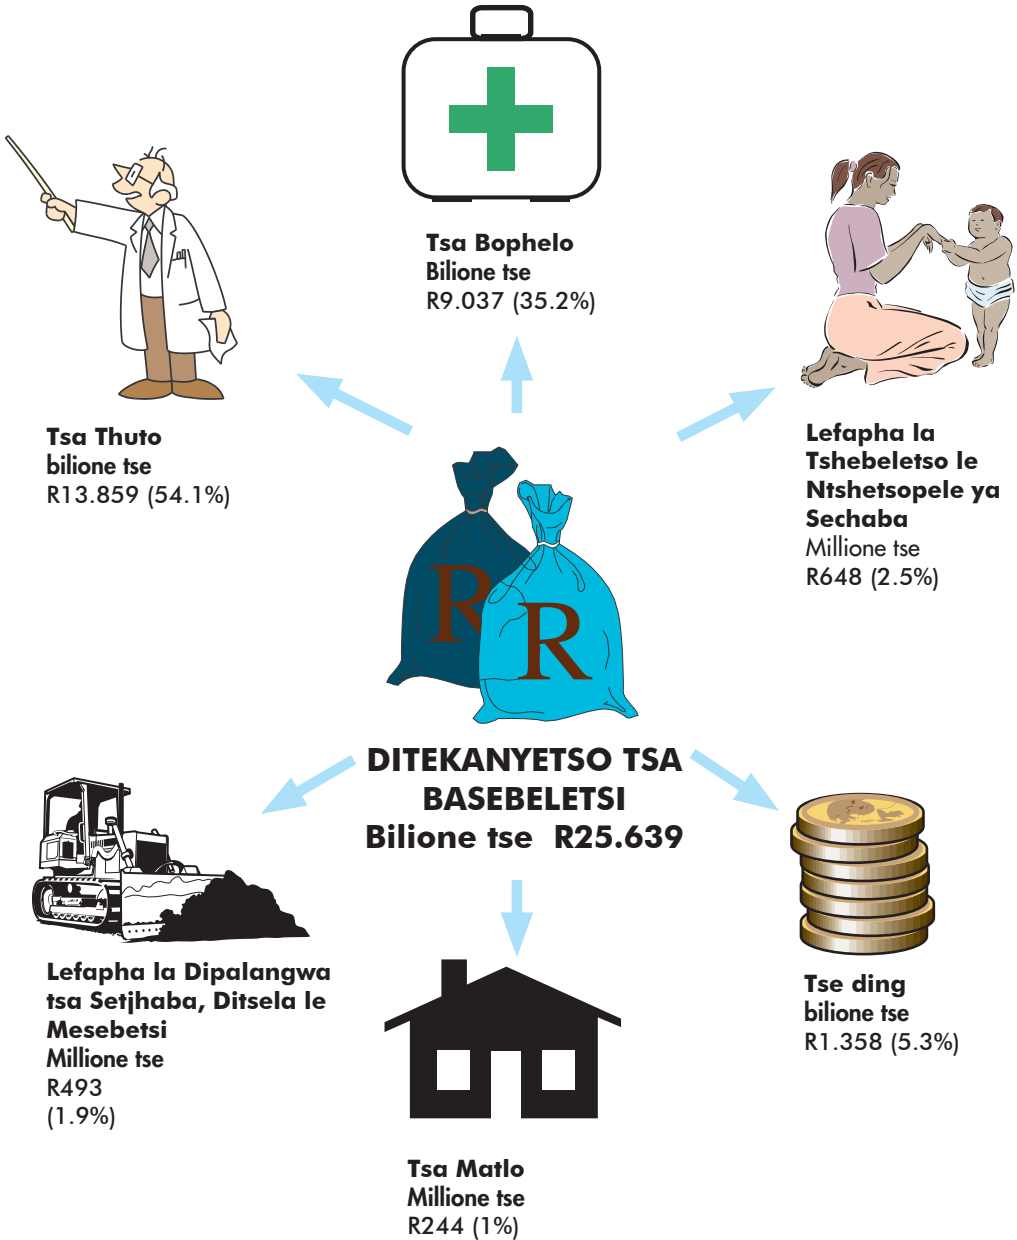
Tsa Bophelo
Bilione tse
R9.037 (35.2%)

Tsa Thuto
bilione tse
R13.859 (54.1%)

Lefapha la Tshebeletso le Ntshetsopele ya Sechaba
Millione tse
R648 (2.5%)

R R

DITEKANYETSO TSA BASEBELETSI
Bilione tse R25.639

Lefapha la Dipalangwa tsa Setjhaba, Ditsela le Mesebetsi
Millione tse
R493
(1.9%)

Tse ding
bilione tse
R1.358 (5.3%)

Tsa Matlo
Millione tse
R244 (1%)